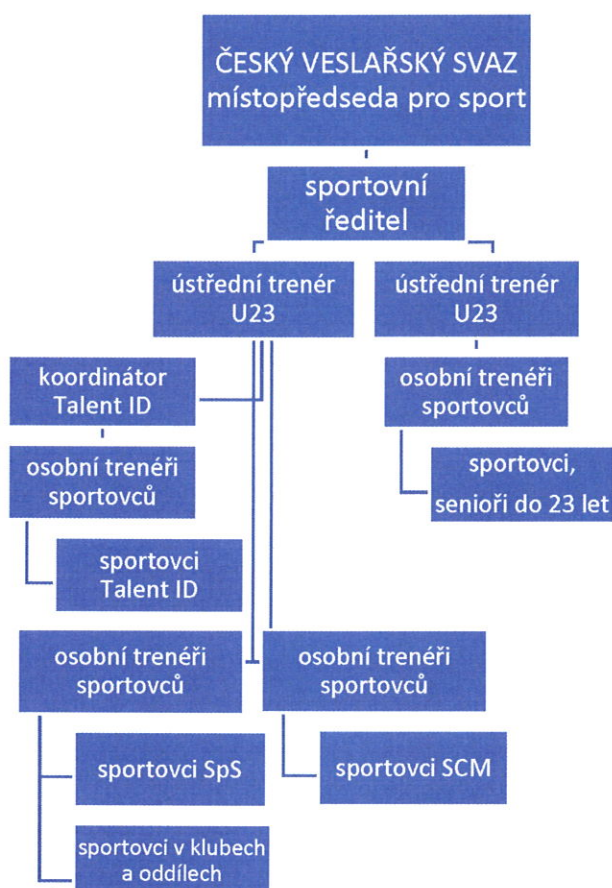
ČESKÝ VESLAŘSKÝ SVAZ místopředseda pro sport

sportovní ředitel

ústřední trenér U23

ústřední trenér U23

koordinátor Talent ID

osobní trenéři sportovců

sportovci Talent ID

osobní trenéři sportovců

sportovci, senioři do 23 let

osobní trenéři sportovců

osobní trenéři sportovců

sportovci SpS

sportovci SCM

sportovci v klubech a oddílech